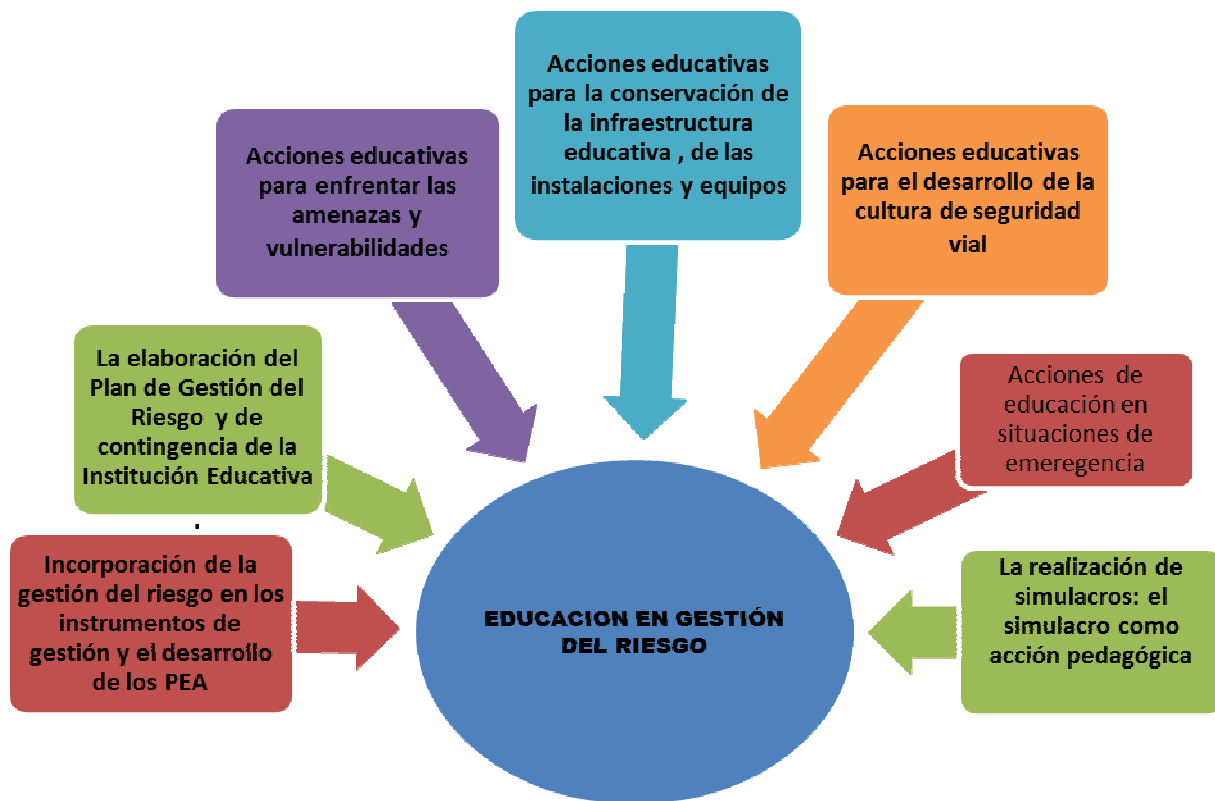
Acciones educativas para la conservación de la infraestructura educativa , de las instalaciones y equipos

Acciones educativas para enfrentar las amenazas y vulnerabilidades

Acciones educativas para el desarrollo de la cultura de seguridad vial

La elaboración del Plan de Gestión del Riesgo y de contingencia de la Institución Educativa

Acciones de educación en situaciones de emeregencia

.

Incorporación de la gestión del riesgo en los instrumentos de gestión y el desarrollo de los PEA

EDUCACION EN GESTIÓN DEL RIESGO

La realización de simulacros: el simulacro como acción pedagógica